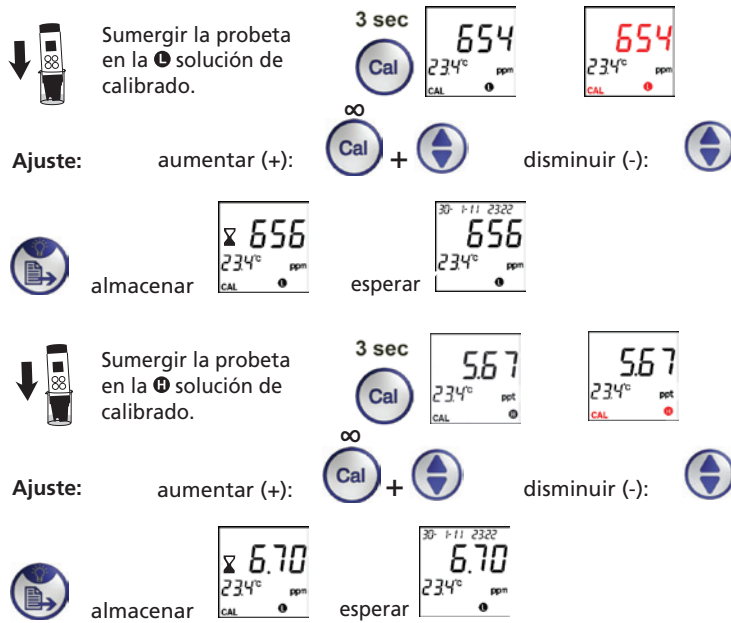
Sumergir la probeta en la L solución de calibrado.

3 sec

Cal

654
23.4°c ppm
CAL L

654
23.4°c ppm
CAL L

Ajuste: aumentar (+): ∞ Cal + disminuir (-):

656
23.4°c ppm
CAL L

almacenar

30- 1-11 23:22
656
23.4°c ppm
L

esperar

Sumergir la probeta en la H solución de calibrado.

3 sec

Cal

5.67
23.4°c ppt
CAL H

5.67
23.4°c ppt
CAL H

Ajuste: aumentar (+): ∞ Cal + disminuir (-):

6.70
23.4°c ppm
CAL L

almacenar

30- 1-11 23:22
6.70
23.4°c ppm
L

esperar